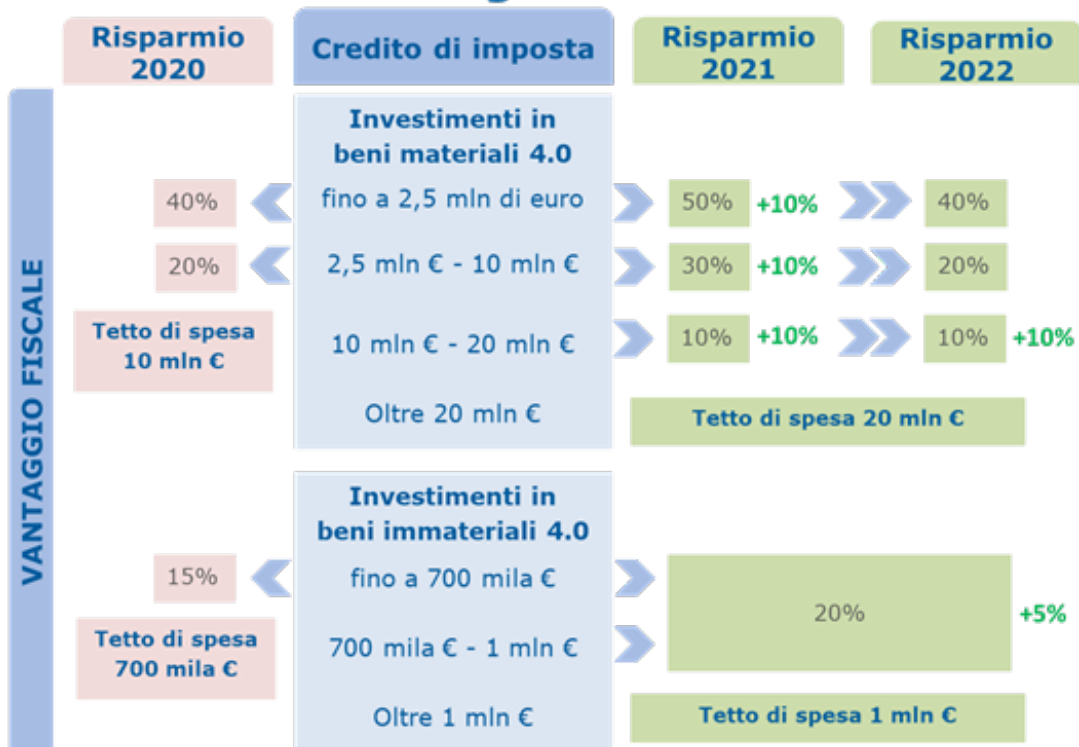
| | Risparmio 2020 | Credito di imposta | Risparmio 2021 | | Risparmio 2022 | |
|---|---|---|---|---|---|---|
| VANTAGGIO FISCALE | | Investimenti in beni materiali 4.0 | | | | |
| | 40% | fino a 2,5 mln di euro | 50% | +10% | 40% | |
| | 20% | 2,5 mln € - 10 mln € | 30% | +10% | 20% | |
| | Tetto di spesa 10 mln € | 10 mln € - 20 mln € | 10% | +10% | 10% | +10% |
| | | Oltre 20 mln € | Tetto di spesa 20 mln € | | | |
| | | Investimenti in beni immateriali 4.0 | | | | |
| | 15% | fino a 700 mila € | 20% | | | +5% |
| | Tetto di spesa 700 mila € | 700 mila € - 1 mln € | | | | |
| | | Oltre 1 mln € | Tetto di spesa 1 mln € | | | |